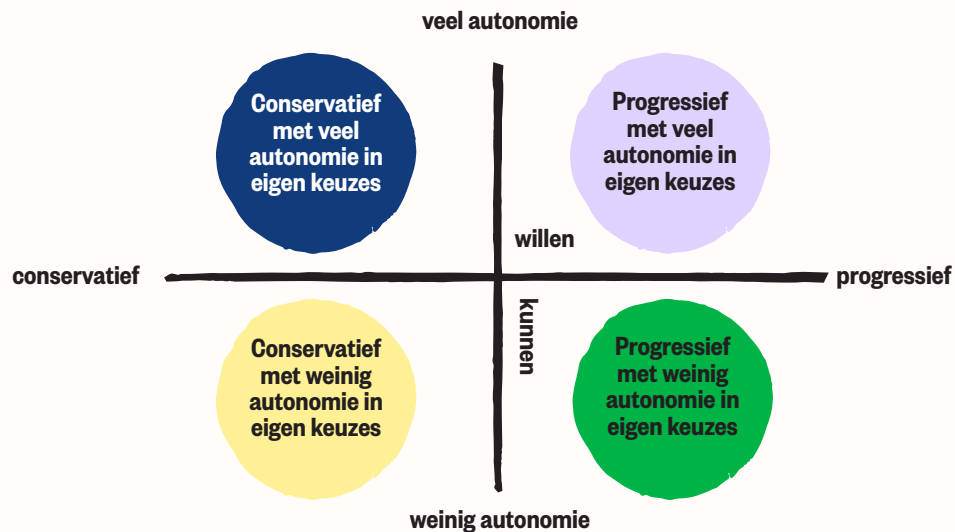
veel autonomie

Conservatief met veel autonomie in eigen keuzes

Progressief met veel autonomie in eigen keuzes

willen

conservatief

progressief

kunnen

Conservatief met weinig autonomie in eigen keuzes

Progressief met weinig autonomie in eigen keuzes

weinig autonomie